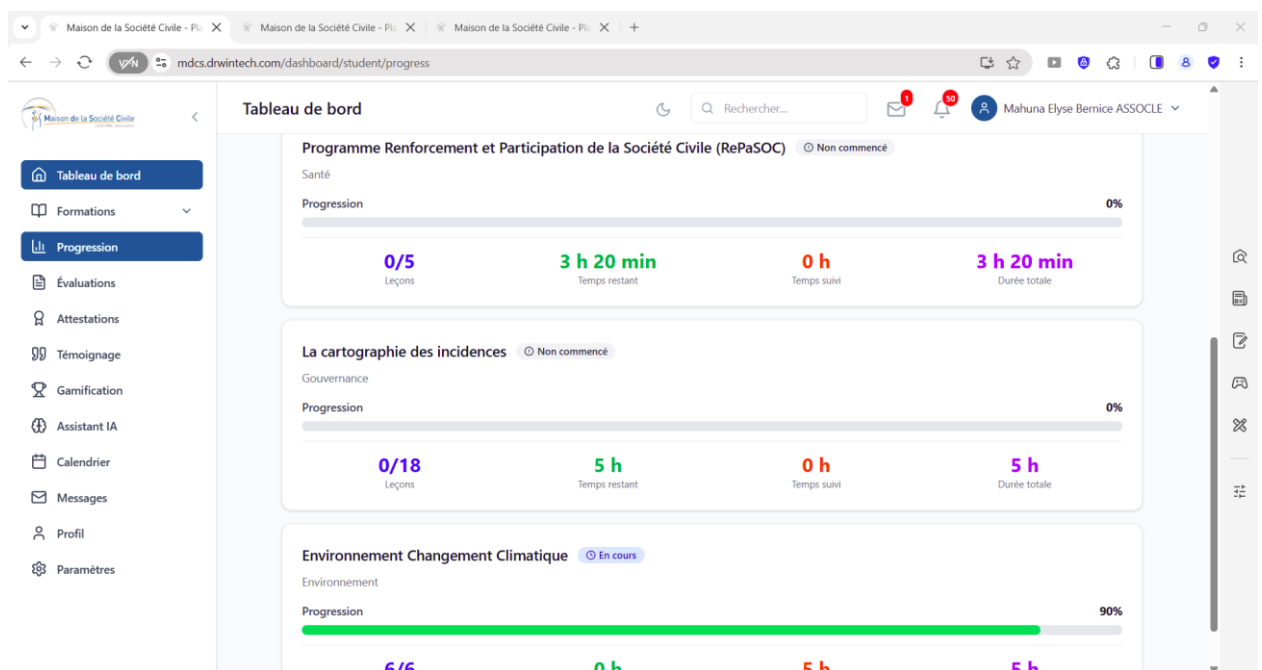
Maison de la Société Civile - Pl
Maison de la Société Civile - Pl
Maison de la Société Civile - Pl

VPN mdcs.drwintech.com/dashboard/student/progress

Maison de la Société Civile

Tableau de bord
Formations
Progression
Évaluations
Attestations
Témoignage
Gamification
Assistant IA
Calendrier
Messages
Profil
Paramètres

Tableau de bord

Rechercher...

1
50
Mahuna Elyse Bernice ASSOCLE

Programme Renforcement et Participation de la Société Civile (RePaSOC) Non commencé
Santé
Progression 0%

0/5
Leçons
3 h 20 min
Temps restant
0 h
Temps suivi
3 h 20 min
Durée totale

La cartographie des incidences Non commencé
Gouvernance
Progression 0%

0/18
Leçons
5 h
Temps restant
0 h
Temps suivi
5 h
Durée totale

Environnement Changement Climatique En cours
Environnement
Progression 90%

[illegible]